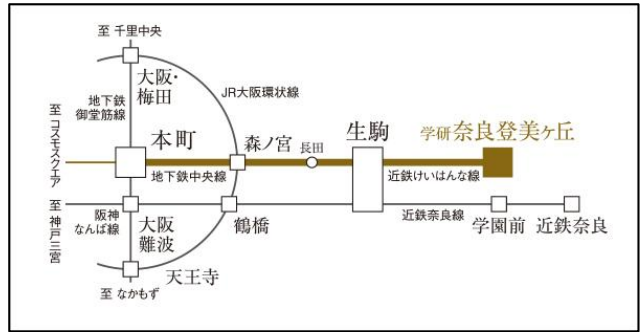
至 千里中央

大阪・梅田

JR大阪環状線

地下鉄御堂筋線

至 コスモスクエア

本町

森ノ宮

長田

生駒

学研奈良登美ヶ丘

地下鉄中央線

近鉄けいはんな線

至 神戸三宮

阪神なんば線

大阪難波

鶴橋

近鉄奈良線

学園前

近鉄奈良

天王寺

至 なかもず